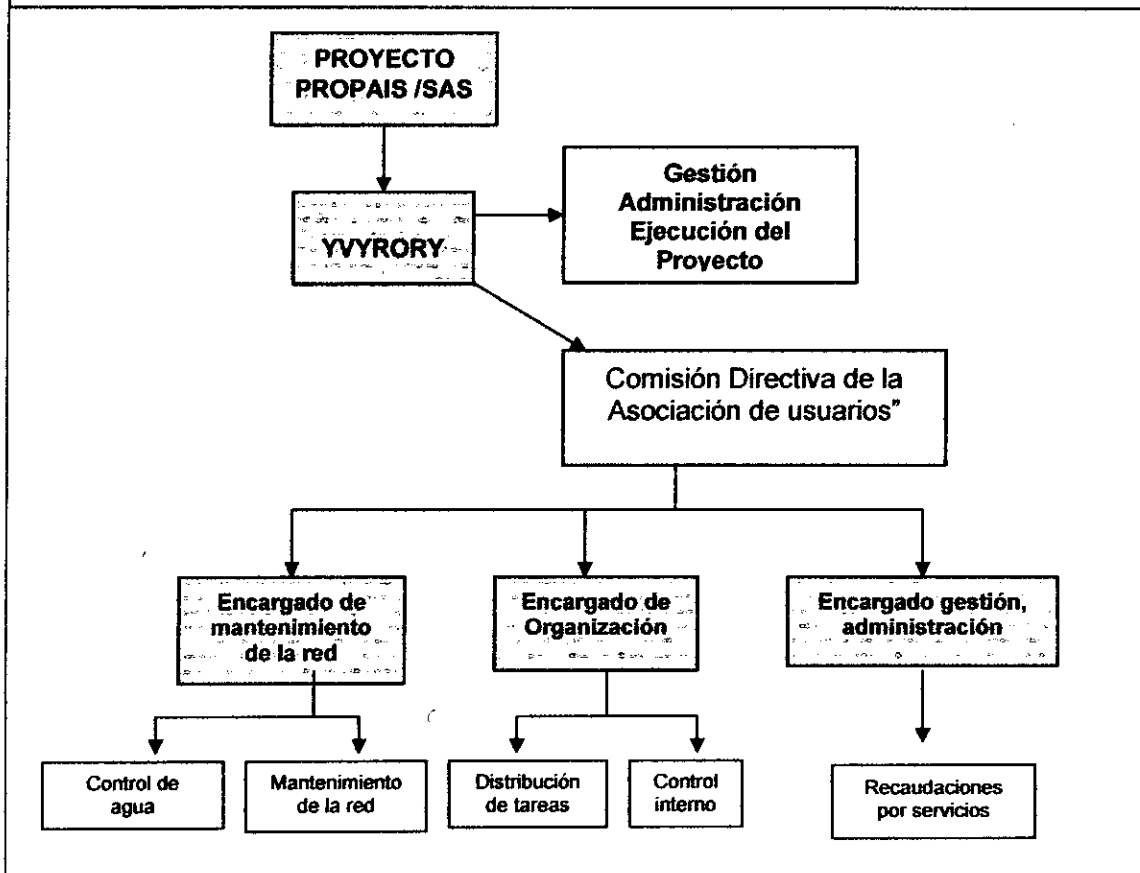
PROYECTO PROPAIS /SAS

YVYRORY

Gestión Administración Ejecución del Proyecto

Comisión Directiva de la Asociación de usuarios"

Encargado de mantenimiento de la red

Encargado de Organización

Encargado gestión, administración

Control de agua

Mantenimiento de la red

Distribución de tareas

Control interno

Recaudaciones por servicios